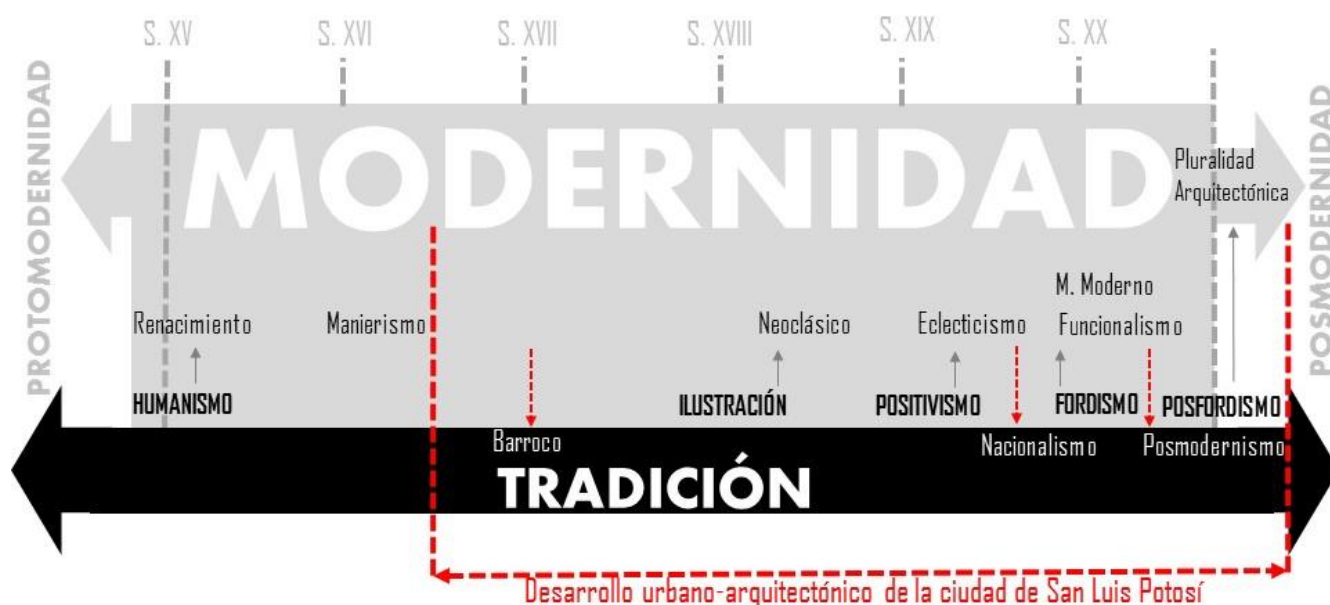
S. XV S. XVI S. XVII S. XVIII S. XIX S. XX

PROTOMODERNIDAD

MODERNIDAD

POSMODERNIDAD

Pluralidad Arquitectónica

M. Moderno

Renacimiento Manierismo Neoclásico Eclecticismo Funcionalismo

HUMANISMO ILUSTRACIÓN POSITIVISMO FORDISMO POSFORDISMO

Barroco Nacionalismo Posmodernismo

TRADICIÓN

Desarrollo urbano-arquitectónico de la ciudad de San Luis Potosí